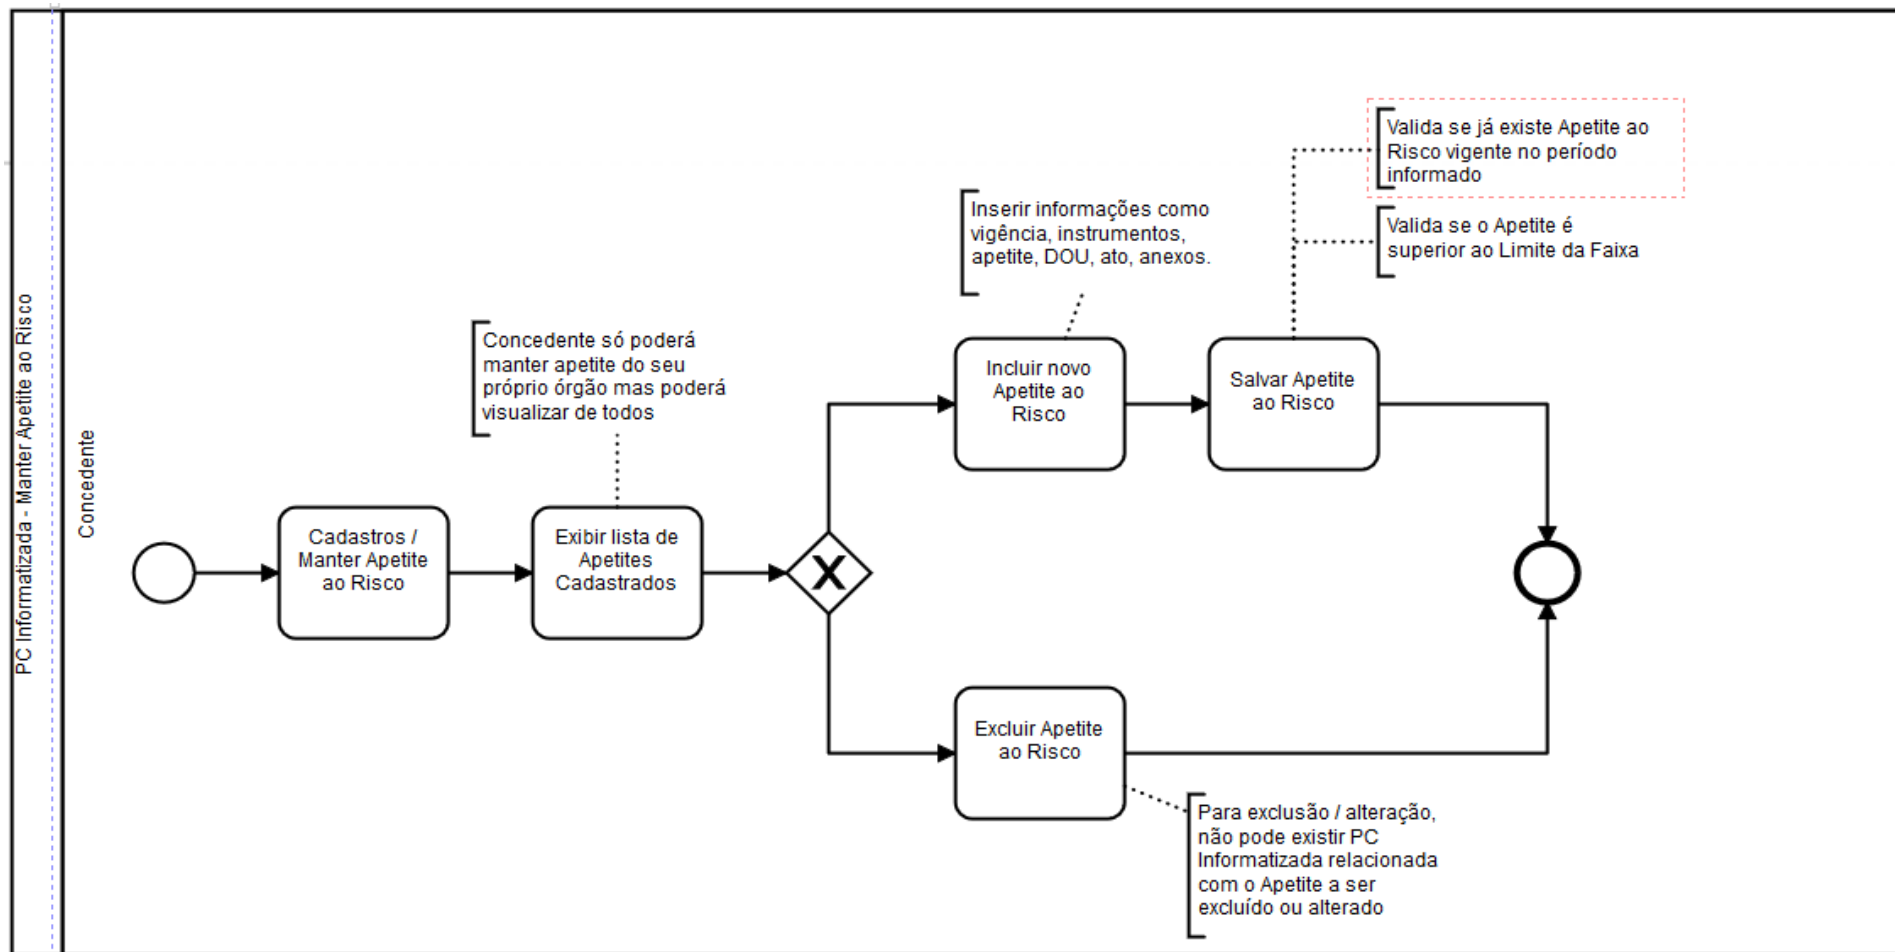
PC Informatizada - Manter Apetite ao Risco

Concedente

Valida se já existe Apetite ao Risco vigente no período informado

Valida se o Apetite é superior ao Limite da Faixa

Inserir informações como vigência, instrumentos, apetite, DOU, ato, anexos.

Concedente só poderá manter apetite do seu próprio órgão mas poderá visualizar de todos

Incluir novo Apetite ao Risco

Salvar Apetite ao Risco

Cadastros / Manter Apetite ao Risco

Exibir lista de Apetites Cadastrados

X

Excluir Apetite ao Risco

Para exclusão / alteração, não pode existir PC Informatizada relacionada com o Apetite a ser excluído ou alterado